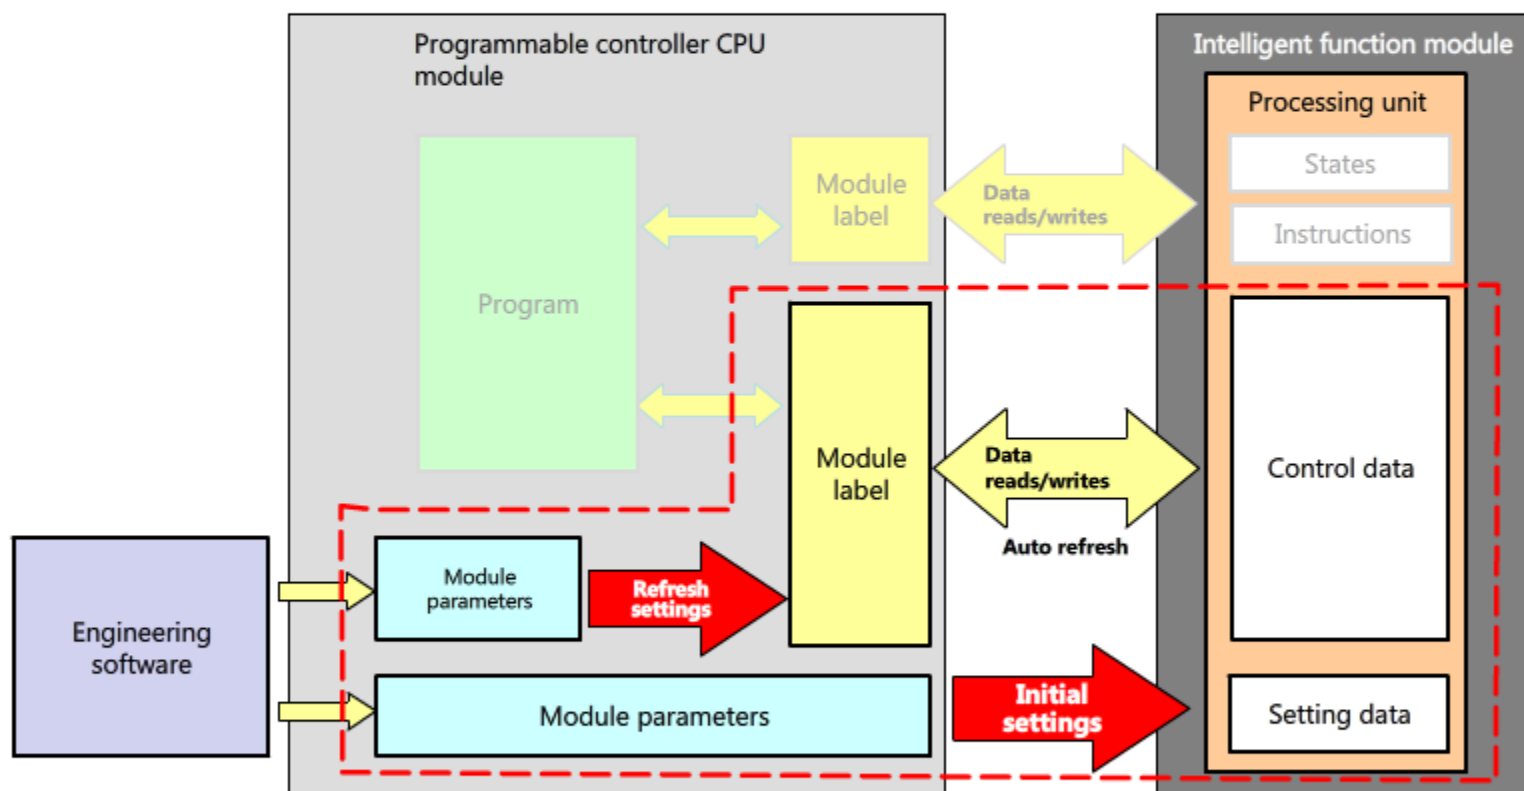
Programmable controller CPU module

Intelligent function module

Processing unit

States

Instructions

Module label

Data reads/writes

Program

Module label

Data reads/writes

Auto refresh

Control data

Engineering software

Module parameters

Refresh settings

Module parameters

Initial settings

Setting data